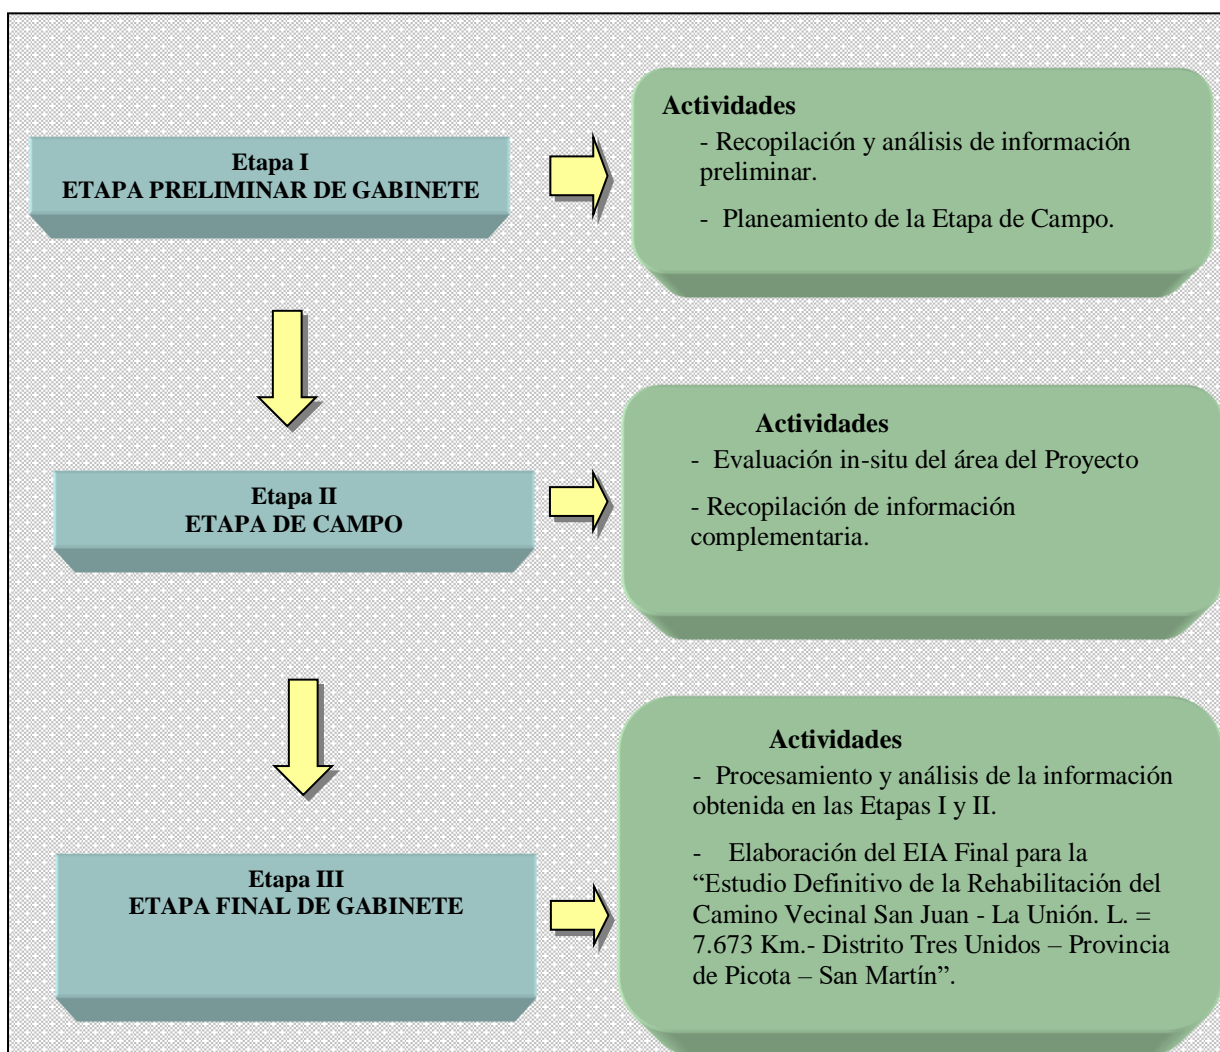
Etapa I
ETAPA PRELIMINAR DE GABINETE

Actividades
- Recopilación y análisis de información preliminar.
- Planeamiento de la Etapa de Campo.

Etapa II
ETAPA DE CAMPO

Actividades
- Evaluación in-situ del área del Proyecto
- Recopilación de información complementaria.

Etapa III
ETAPA FINAL DE GABINETE

Actividades
- Procesamiento y análisis de la información obtenida en las Etapas I y II.
- Elaboración del EIA Final para la "Estudio Definitivo de la Rehabilitación del Camino Vecinal San Juan - La Unión. L. = 7.673 Km.- Distrito Tres Unidos – Provincia de Picota – San Martín".